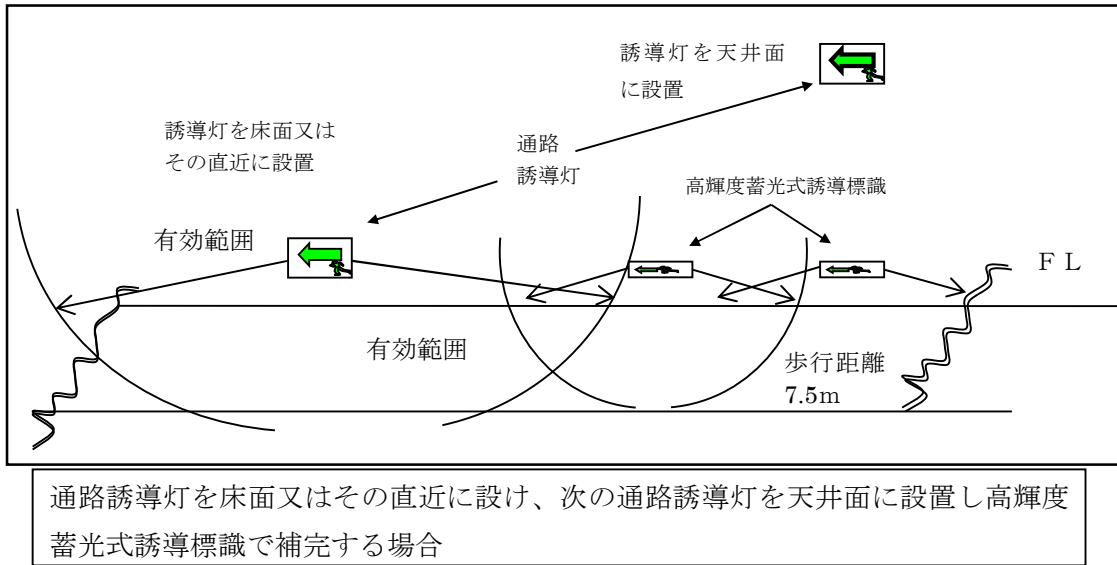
誘導灯を天井面に設置

誘導灯を床面又はその直近に設置

通路誘導灯

高輝度蓄光式誘導標識

有効範囲

F L

有効範囲

歩行距離 7.5m

通路誘導灯を床面又はその直近に設け、次の通路誘導灯を天井面に設置し高輝度蓄光式誘導標識で補完する場合